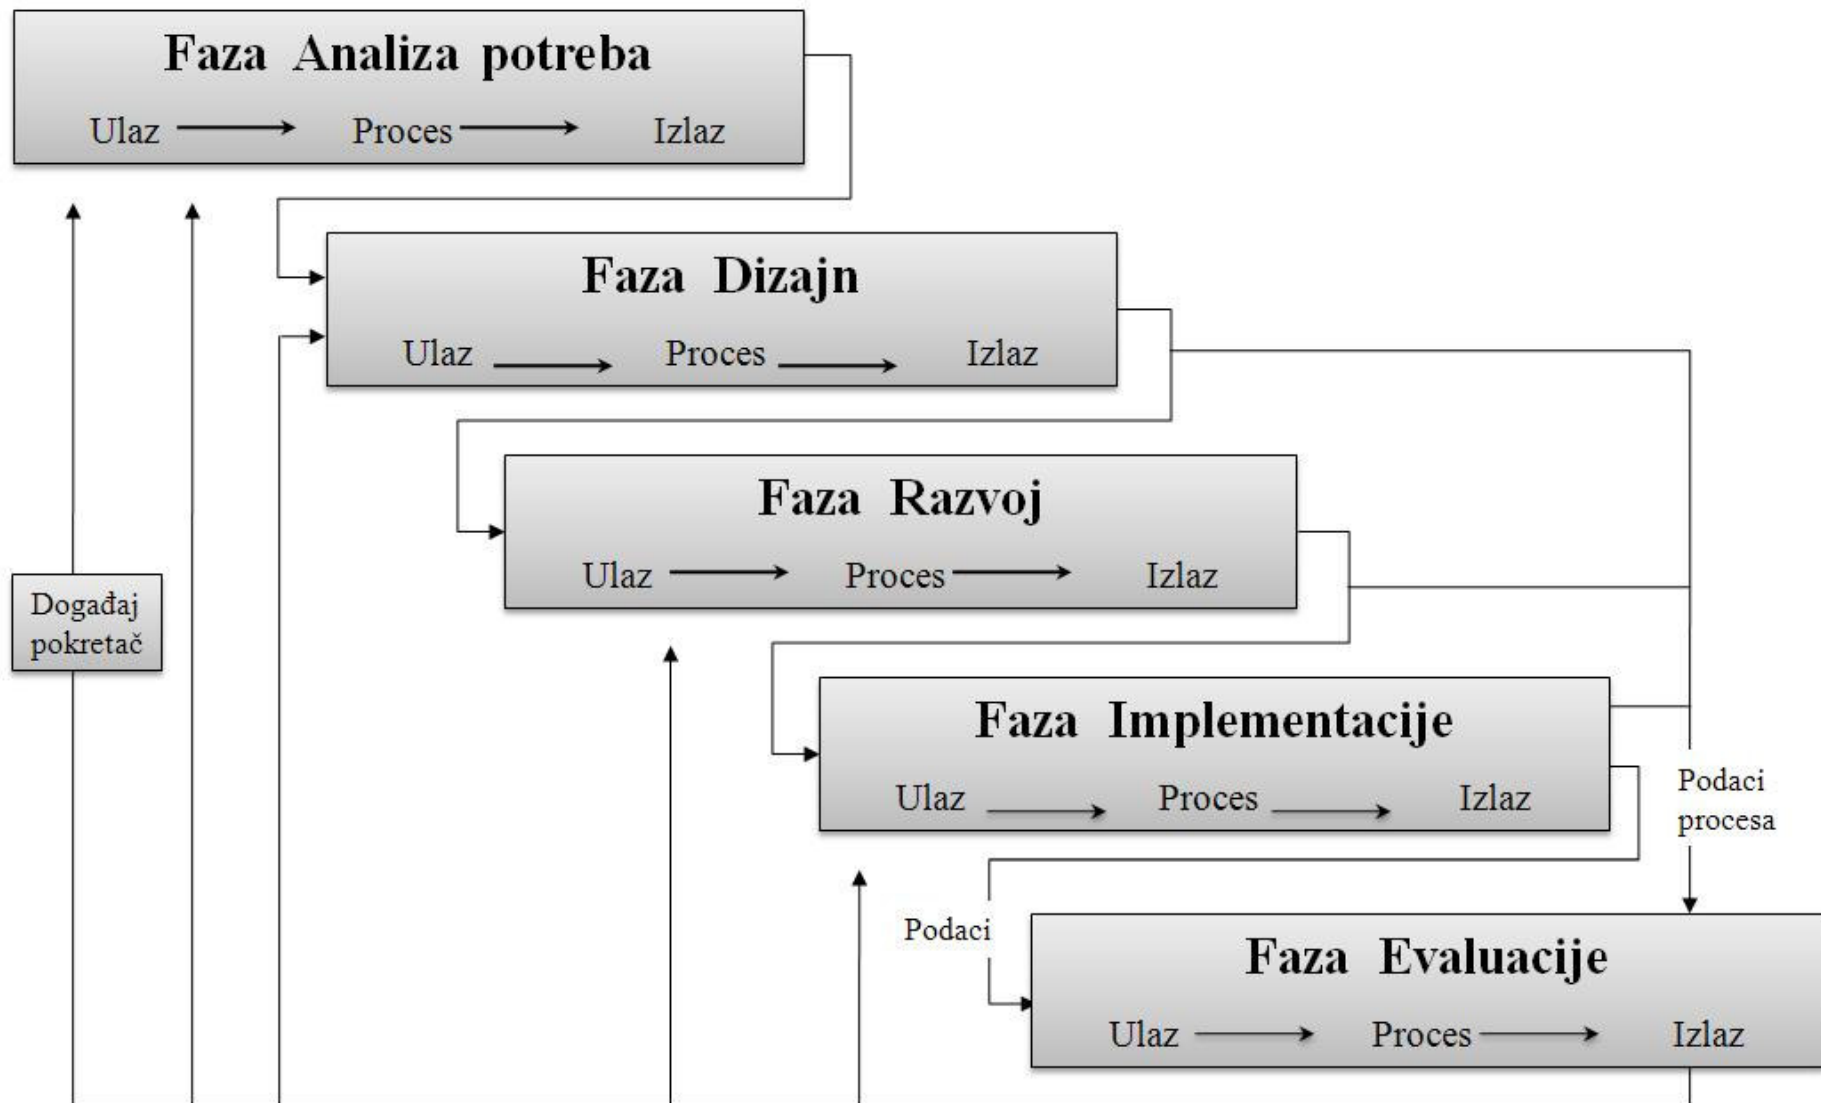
Faza Analiza potreba

Ulaz → Proces → Izlaz

Faza Dizajn

Ulaz → Proces → Izlaz

Faza Razvoj

Ulaz → Proces → Izlaz

Događaj pokretač

Faza Implementacije

Ulaz → Proces → Izlaz

Podaci procesa

Podaci

Faza Evaluacije

Ulaz → Proces → Izlaz